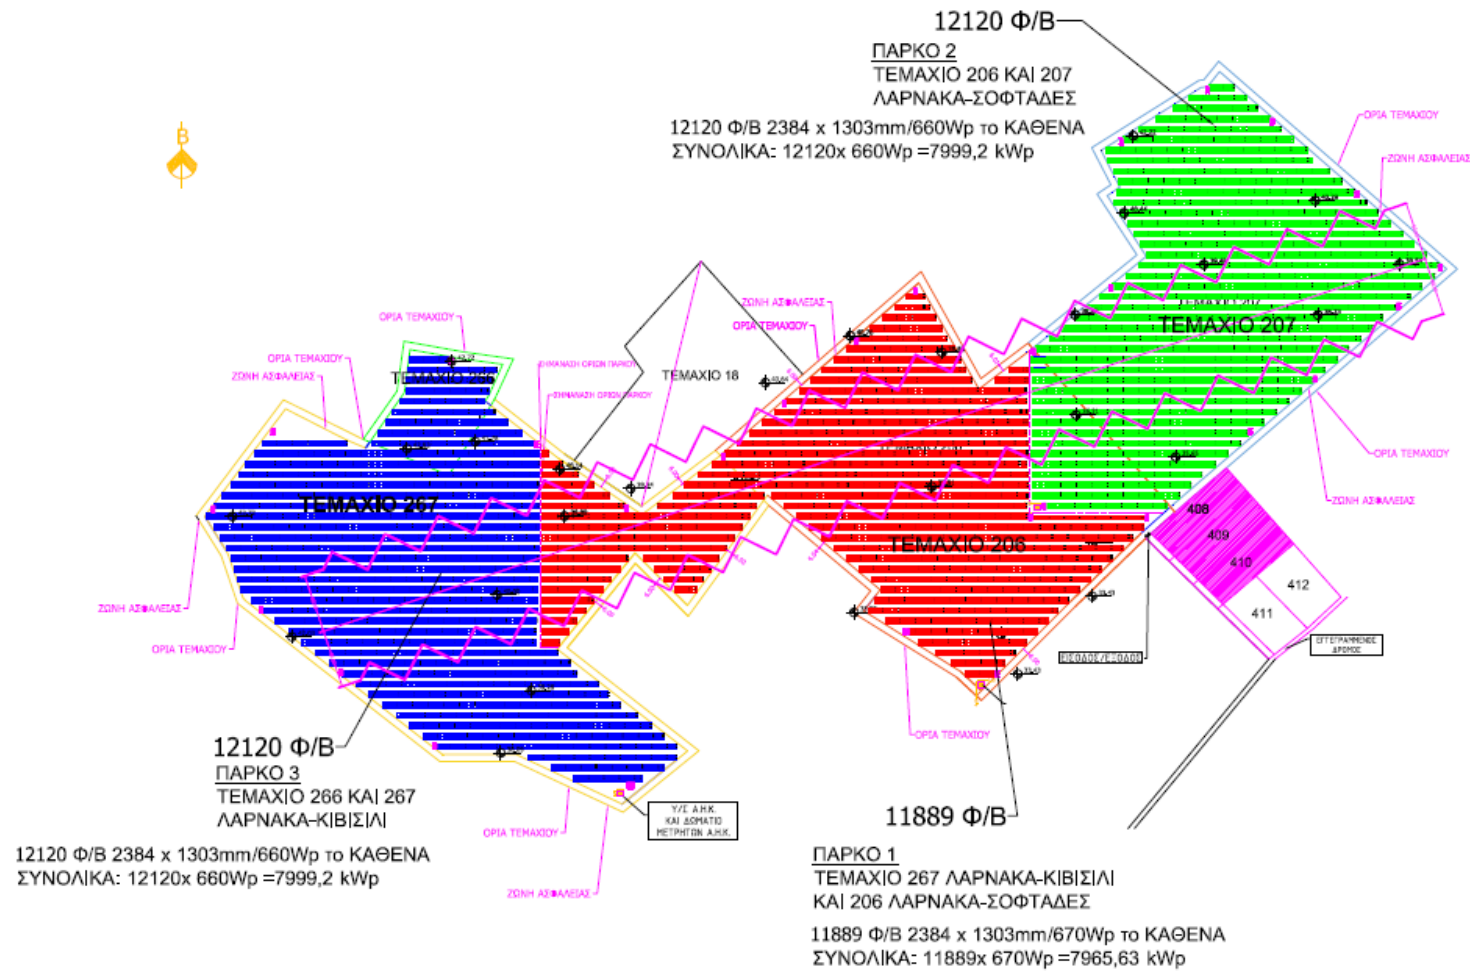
12120 Φ/Β
ΠΑΡΚΟ 2
ΤΕΜΑΧΙΟ 206 ΚΑΙ 207
ΛΑΡΝΑΚΑ-ΣΟΦΤΑΔΕΣ
12120 Φ/Β 2384 x 1303mm/660Wp το ΚΑΘΕΝΑ
ΣΥΝΟΛΙΚΑ: 12120x 660Wp =7999,2 kWp

Β

ΟΡΙΑ ΤΕΜΑΧΙΟΥ
ΖΩΝΗ ΑΣΦΑΛΕΙΑΣ
ΟΡΙΑ ΤΕΜΑΧΙΟΥ
ΟΡΙΑ ΤΕΜΑΧΙΟΥ
ΖΩΝΗ ΑΣΦΑΛΕΙΑΣ
ΤΕΜΑΧΙΟ 266
ΣΗΜΑΝΣΗ ΟΡΙΩΝ ΠΑΡΚΟΥ
ΣΗΜΑΝΣΗ ΟΡΙΩΝ ΠΑΡΚΟΥ
ΤΕΜΑΧΙΟ 18
ΖΩΝΗ ΑΣΦΑΛΕΙΑΣ
ΟΡΙΑ ΤΕΜΑΧΙΟΥ
ΤΕΜΑΧΙΟ 207
ΟΡΙΑ ΤΕΜΑΧΙΟΥ
ΖΩΝΗ ΑΣΦΑΛΕΙΑΣ
ΤΕΜΑΧΙΟ 267
ΤΕΜΑΧΙΟ 206
408
409
410
412
411
ΖΩΝΗ ΑΣΦΑΛΕΙΑΣ
ΟΡΙΑ ΤΕΜΑΧΙΟΥ
ΠΡΟΣΒΑΣΗ/ΕΞΟΔΟΣ
ΕΓΓΕΓΡΑΜΜΕΝΟΣ ΔΡΟΜΟΣ
ΟΡΙΑ ΤΕΜΑΧΙΟΥ

12120 Φ/Β
ΠΑΡΚΟ 3
ΤΕΜΑΧΙΟ 266 ΚΑΙ 267
ΛΑΡΝΑΚΑ-ΚΙΒΙΣΙΛΙ
12120 Φ/Β 2384 x 1303mm/660Wp το ΚΑΘΕΝΑ
ΣΥΝΟΛΙΚΑ: 12120x 660Wp =7999,2 kWp

ΟΡΙΑ ΤΕΜΑΧΙΟΥ
Υ/Σ Α.Η.Κ. ΚΑΙ ΔΩΜΑΤΙΟ ΜΕΤΡΗΤΩΝ Α.Η.Κ.
ΖΩΝΗ ΑΣΦΑΛΕΙΑΣ

11889 Φ/Β
ΠΑΡΚΟ 1
ΤΕΜΑΧΙΟ 267 ΛΑΡΝΑΚΑ-ΚΙΒΙΣΙΛΙ
ΚΑΙ 206 ΛΑΡΝΑΚΑ-ΣΟΦΤΑΔΕΣ
11889 Φ/Β 2384 x 1303mm/670Wp το ΚΑΘΕΝΑ
ΣΥΝΟΛΙΚΑ: 11889x 670Wp =7965,63 kWp